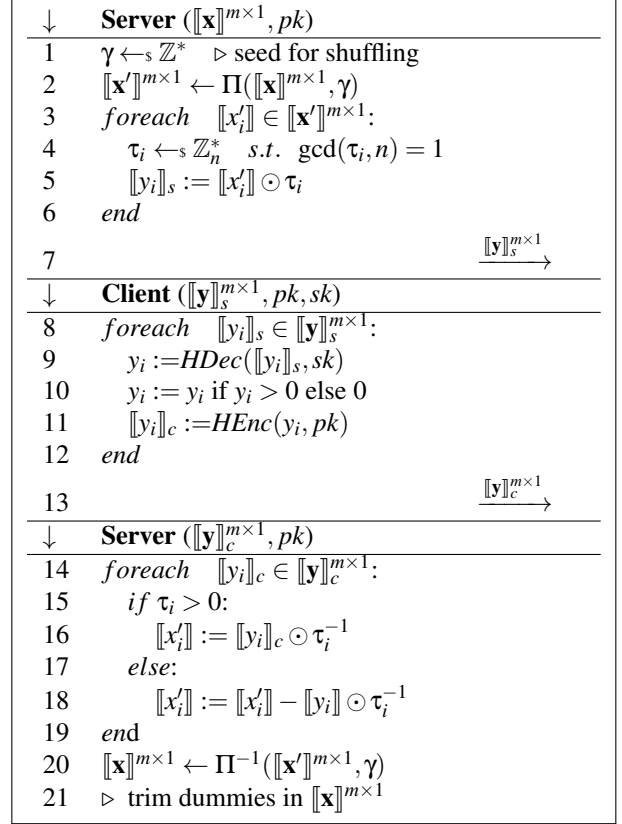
$\downarrow$ **Server** ($[\![\mathbf{x}]\!]^{m\times 1}, pk$)

1 $\gamma \leftarrow_{\$} \mathbb{Z}^*$ $\triangleright$ seed for shuffling
2 $[\![\mathbf{x}']\!]^{m\times 1} \leftarrow \Pi([\![\mathbf{x}]\!]^{m\times 1}, \gamma)$
3 *foreach* $[\![x_i']\!] \in [\![\mathbf{x}']\!]^{m\times 1}$:
4 $\tau_i \leftarrow_{\$} \mathbb{Z}_n^*$ *s.t.* $\gcd(\tau_i, n) = 1$
5 $[\![y_i]\!]_s := [\![x_i']\!] \odot \tau_i$
6 *end*
7 $\xrightarrow{[\![\mathbf{y}]\!]_s^{m\times 1}}$

$\downarrow$ **Client** ($[\![\mathbf{y}]\!]_s^{m\times 1}, pk, sk$)

8 *foreach* $[\![y_i]\!]_s \in [\![\mathbf{y}]\!]_s^{m\times 1}$:
9 $y_i := HDec([\![y_i]\!]_s, sk)$
10 $y_i := y_i$ if $y_i > 0$ else 0
11 $[\![y_i]\!]_c := HEnc(y_i, pk)$
12 *end*
13 $\xrightarrow{[\![\mathbf{y}]\!]_c^{m\times 1}}$

$\downarrow$ **Server** ($[\![\mathbf{y}]\!]_c^{m\times 1}, pk$)

14 *foreach* $[\![y_i]\!]_c \in [\![\mathbf{y}]\!]_c^{m\times 1}$:
15 *if* $\tau_i > 0$:
16 $[\![x_i']\!] := [\![y_i]\!]_c \odot \tau_i^{-1}$
17 *else*:
18 $[\![x_i']\!] := [\![x_i']\!] - [\![y_i]\!] \odot \tau_i^{-1}$
19 *end*
20 $[\![\mathbf{x}]\!]^{m\times 1} \leftarrow \Pi^{-1}([\![\mathbf{x}']\!]^{m\times 1}, \gamma)$
21 $\triangleright$ trim dummies in $[\![\mathbf{x}]\!]^{m\times 1}$